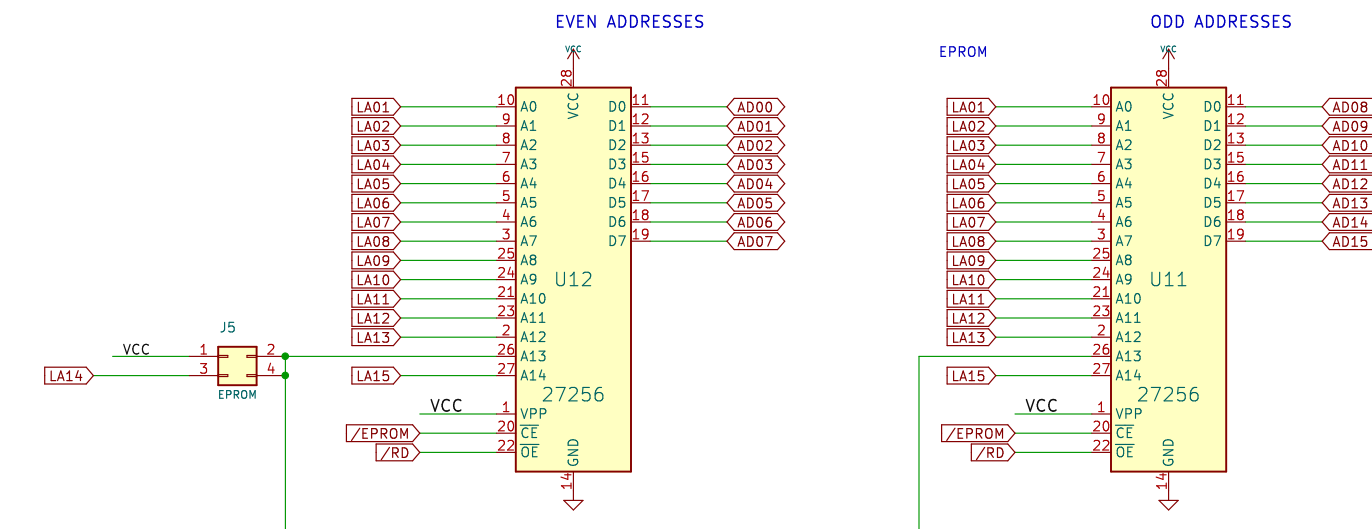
EVEN ADDRESSES

ODD ADDRESSES

EPROM

VCC
28
VCC

LA01 10 A0
LA02 9 A1
LA03 8 A2
LA04 7 A3
LA05 6 A4
LA06 5 A5
LA07 4 A6
LA08 3 A7
LA09 25 A8
LA10 24 A9
LA11 21 A10
LA12 23 A11
LA13 2 A12
26 A13
LA15 27 A14

D0 11 AD00
D1 12 AD01
D2 13 AD02
D3 15 AD03
D4 16 AD04
D5 17 AD05
D6 18 AD06
D7 19 AD07

U12
27256

VCC 1 VPP
/EPROM 20 $\overline{CE}$
/RD 22 $\overline{OE}$
GND
14

J5
VCC 1 2
LA14 3 4
EPROM

VCC
28
VCC

LA01 10 A0
LA02 9 A1
LA03 8 A2
LA04 7 A3
LA05 6 A4
LA06 5 A5
LA07 4 A6
LA08 3 A7
LA09 25 A8
LA10 24 A9
LA11 21 A10
LA12 23 A11
LA13 2 A12
26 A13
LA15 27 A14

D0 11 AD08
D1 12 AD09
D2 13 AD10
D3 15 AD11
D4 16 AD12
D5 17 AD13
D6 18 AD14
D7 19 AD15

U11
27256

VCC 1 VPP
/EPROM 20 $\overline{CE}$
/RD 22 $\overline{OE}$
GND
14